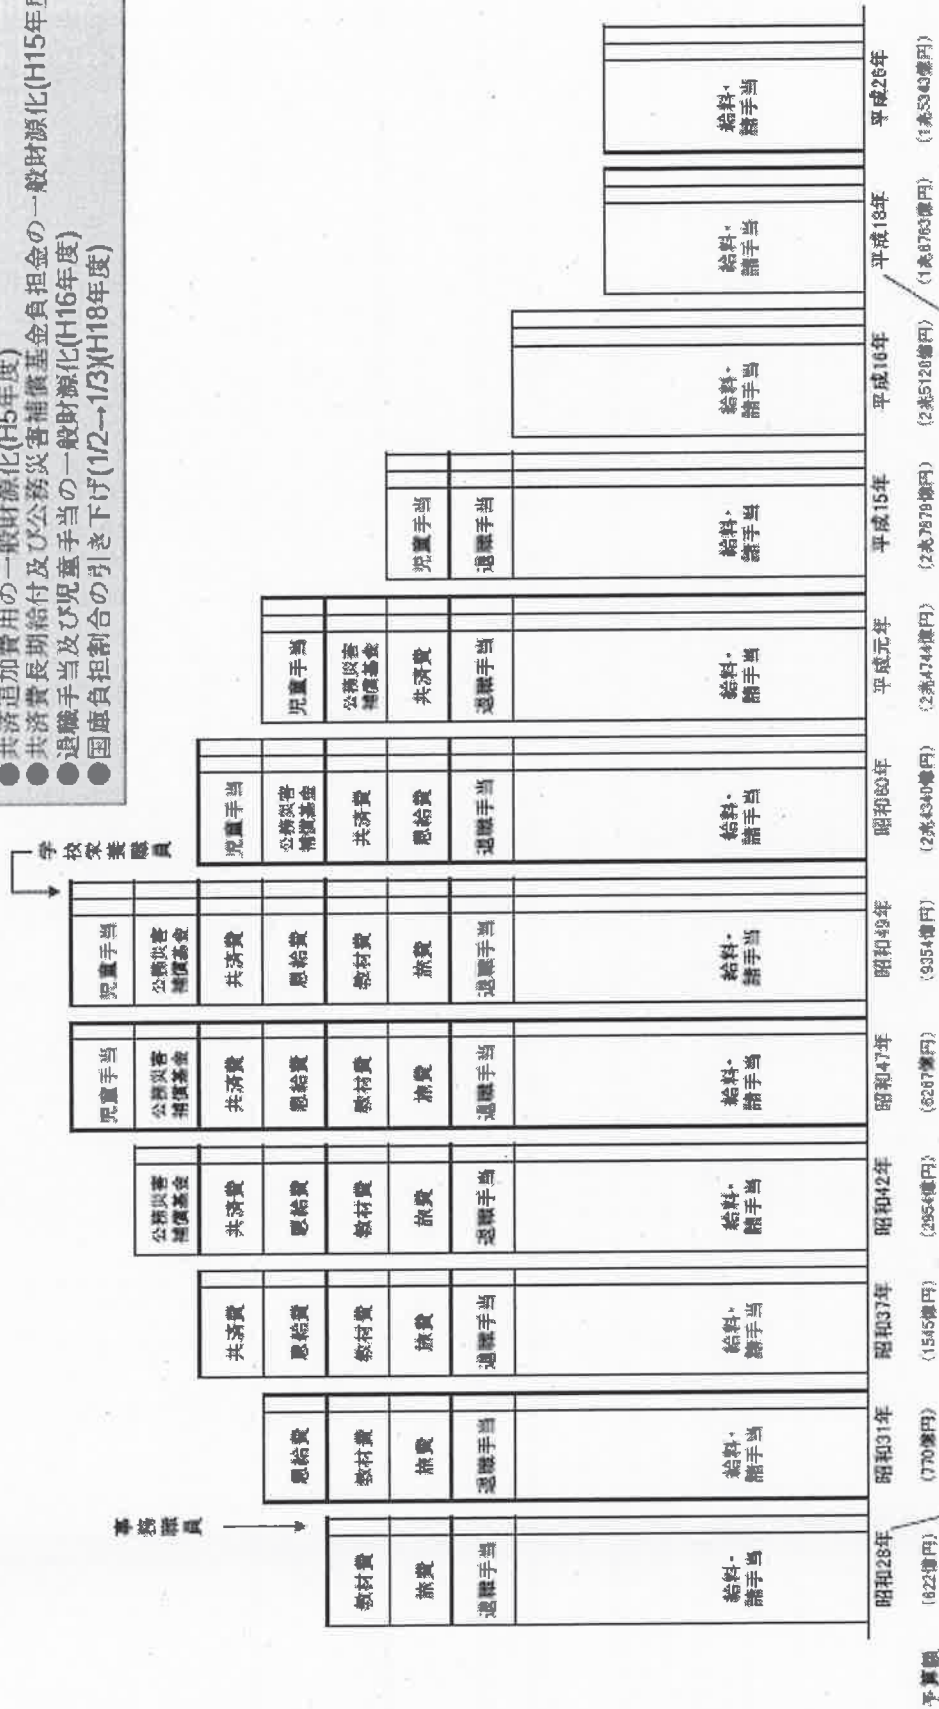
●共済追加費用の一般財源化(H5年度)
●共済費長期給付及び公務災害補償基金負担金の一般財源化(H15年度
●退職手当及び児童手当の一般財源化(H16年度)
●国庫負担割合の引き下げ(1/2→1/3)(H18年度)

事務職員

学校栄養職員

| 昭和28年 | 昭和31年 | 昭和37年 | 昭和42年 | 昭和47年 | 昭和49年 | 昭和63年 | 平成元年 | 平成15年 | 平成16年 | 平成18年 | 平成26年 |
|---|---|---|---|---|---|---|---|---|---|---|---|
| 教材費 | 恩給費 | 共済費 | 公務災害補償基金 | 児童手当 | 児童手当 | 児童手当 | 児童手当 | 児童手当 | 給料・諸手当 | 給料・諸手当 | 給料・諸手当 |
| 旅費 | 教材費 | 恩給費 | 共済費 | 公務災害補償基金 | 公務災害補償基金 | 公務災害補償基金 | 公務災害補償基金 | 退職手当 | | | |
| 退職手当 | 旅費 | 教材費 | 恩給費 | 共済費 | 共済費 | 共済費 | 共済費 | 給料・諸手当 | | | |
| 給料・諸手当 | 退職手当 | 旅費 | 教材費 | 恩給費 | 恩給費 | 恩給費 | 退職手当 | | | | |
| | 給料・諸手当 | 退職手当 | 旅費 | 教材費 | 教材費 | 退職手当 | 給料・諸手当 | | | | |
| | | 給料・諸手当 | 退職手当 | 旅費 | 旅費 | 給料・諸手当 | | | | | |
| | | | 給料・諸手当 | 退職手当 | 退職手当 | | | | | | |
| | | | | 給料・諸手当 | 給料・諸手当 | | | | | | |

予算額 (622億円) (770億円) (1545億円) (2954億円) (6287億円) (9354億円) (2兆4340億円) (2兆4744億円) (2兆7879億円) (2兆5128億円) (1兆6763億円) (1兆5343億円)